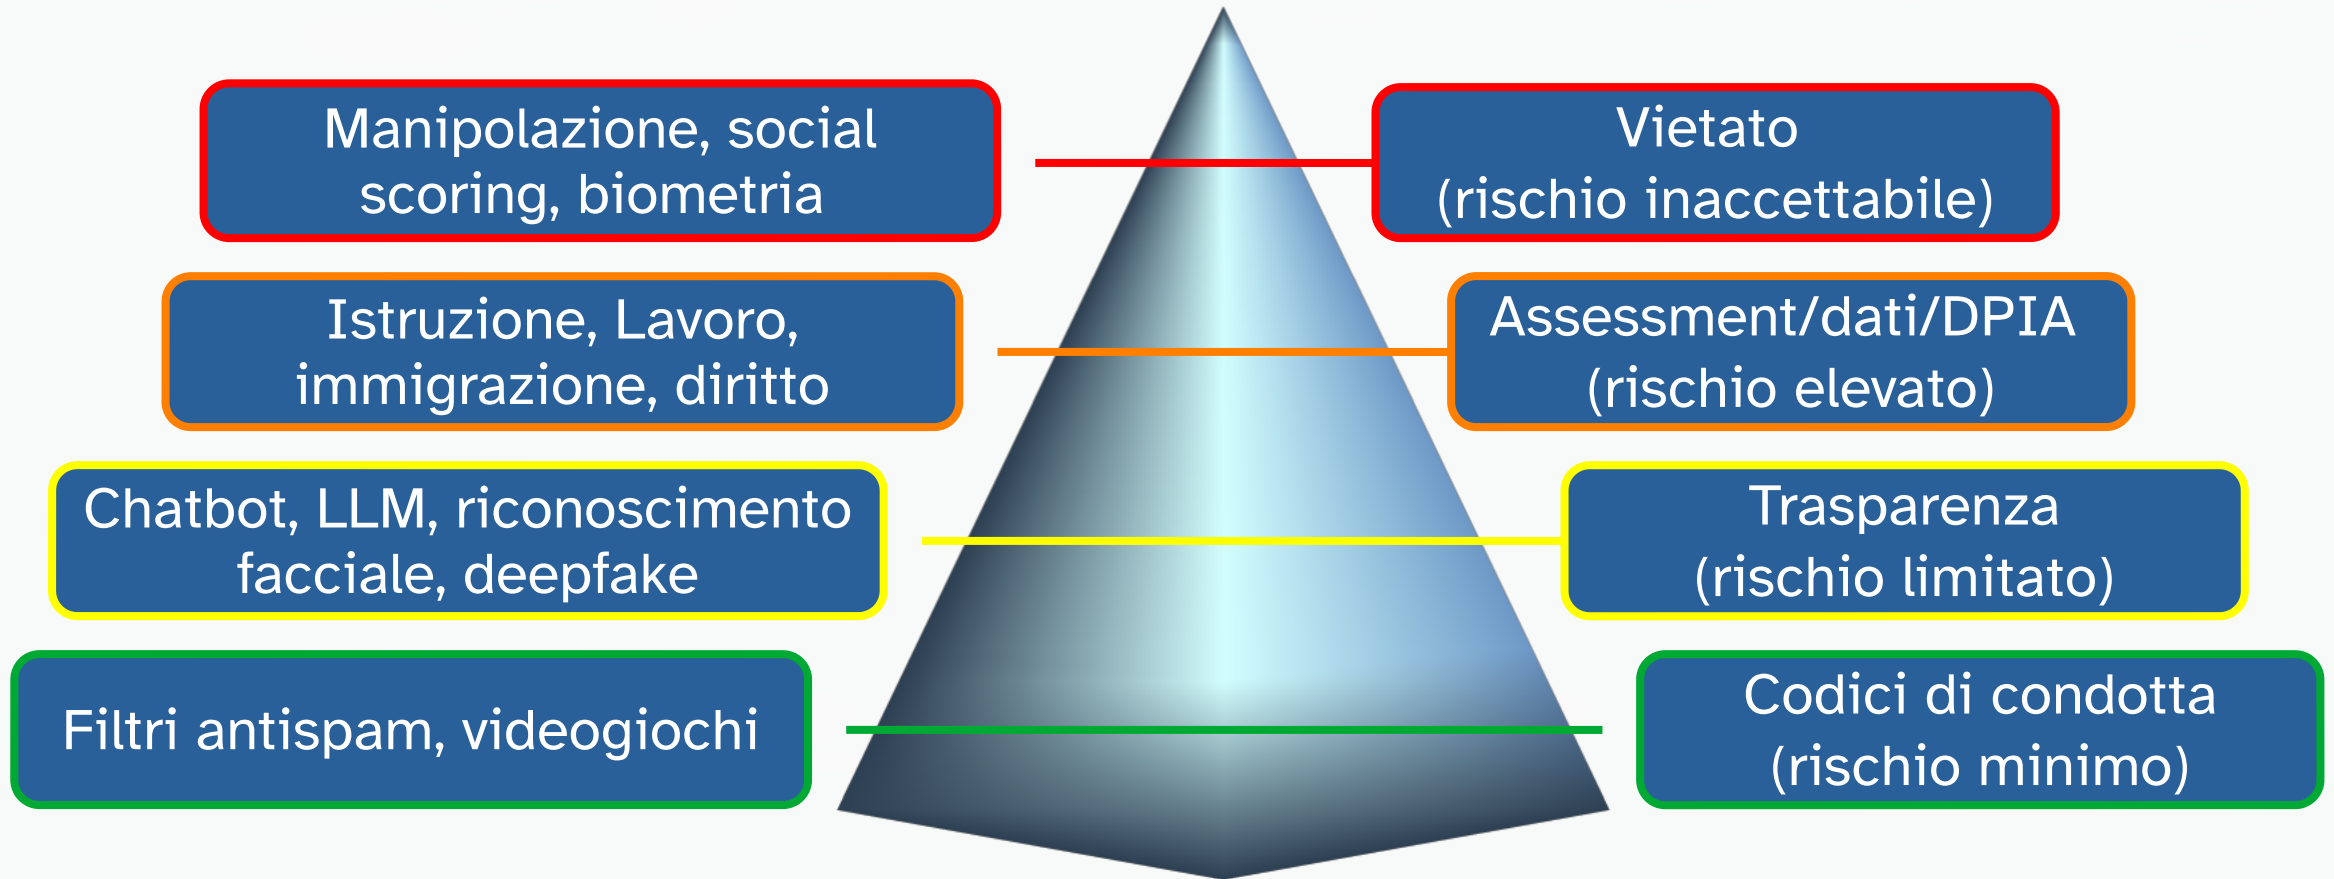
Manipolazione, social scoring, biometria

Vietato (rischio inaccettabile)

Istruzione, Lavoro, immigrazione, diritto

Assessment/dati/DPIA (rischio elevato)

Chatbot, LLM, riconoscimento facciale, deepfake

Trasparenza (rischio limitato)

Filtri antispam, videogiochi

Codici di condotta (rischio minimo)